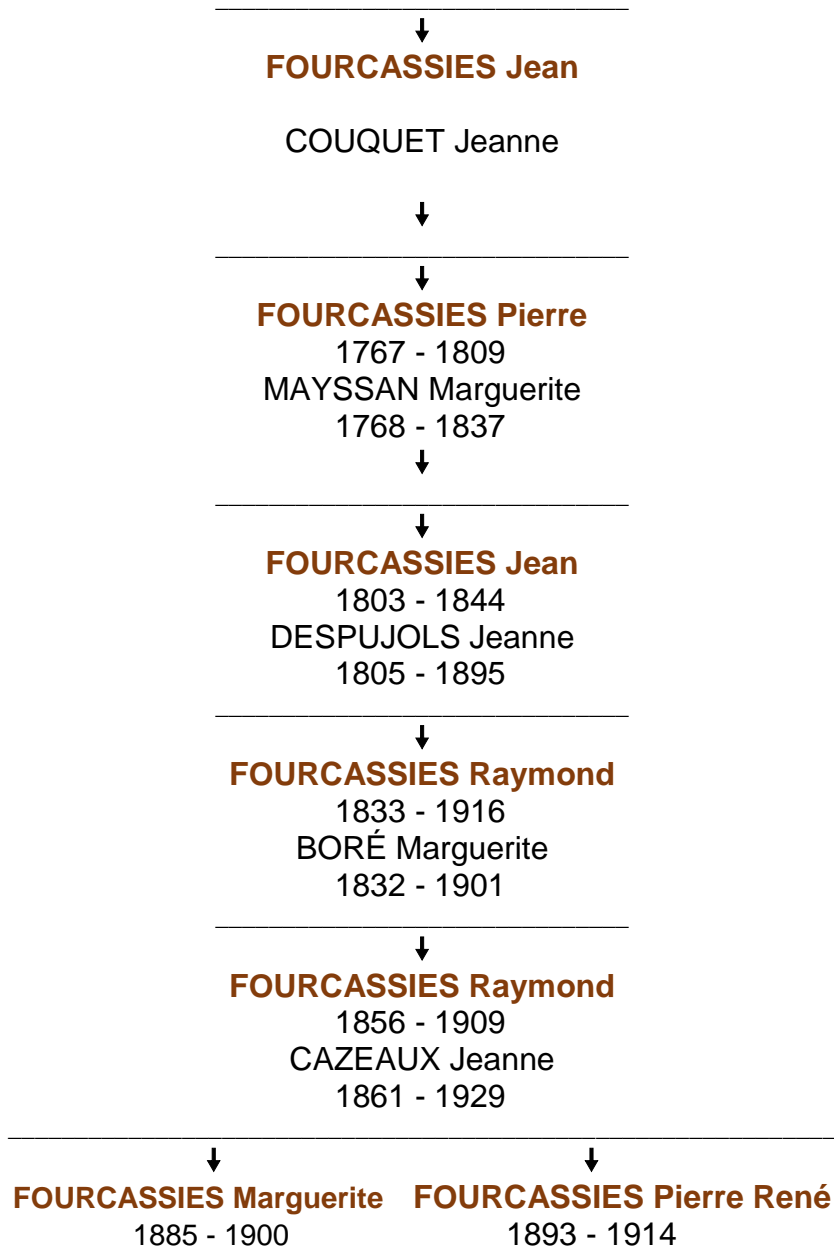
FOURCASSIES Jean

COUQUET Jeanne

FOURCASSIES Pierre
1767 - 1809
MAYSSAN Marguerite
1768 - 1837

FOURCASSIES Jean
1803 - 1844
DESPUJOLS Jeanne
1805 - 1895

FOURCASSIES Raymond
1833 - 1916
BORÉ Marguerite
1832 - 1901

FOURCASSIES Raymond
1856 - 1909
CAZEAUX Jeanne
1861 - 1929

FOURCASSIES Marguerite
1885 - 1900

FOURCASSIES Pierre René
1893 - 1914